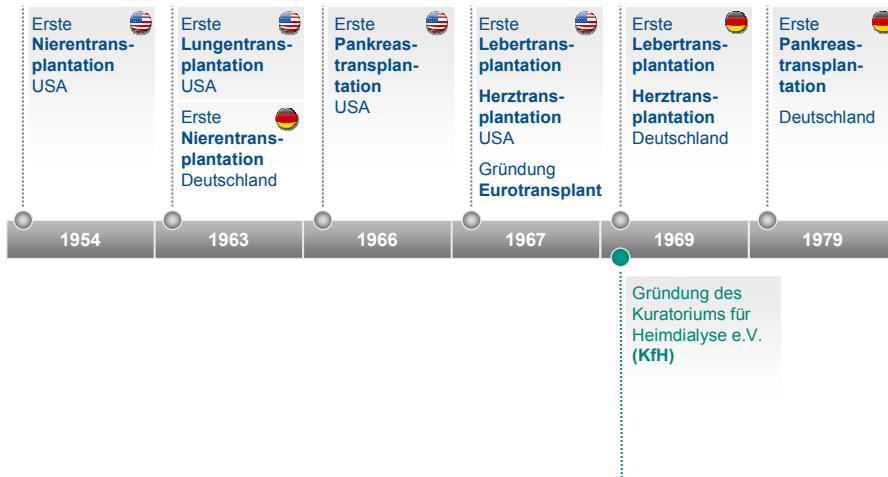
Erste
**Nierentransplantation**
USA

Erste
**Lungentransplantation**
USA

Erste
**Nierentransplantation**
Deutschland

Erste
**Pankreastransplantation**
USA

Erste
**Lebertransplantation**

**Herztransplantation**
USA

Gründung
**Eurotransplant**

Erste
**Lebertransplantation**

**Herztransplantation**
Deutschland

Erste
**Pankreastransplantation**

Deutschland

1954

1963

1966

1967

1969

1979

Gründung des Kuratoriums für Heimdialyse e.V. **(KfH)**